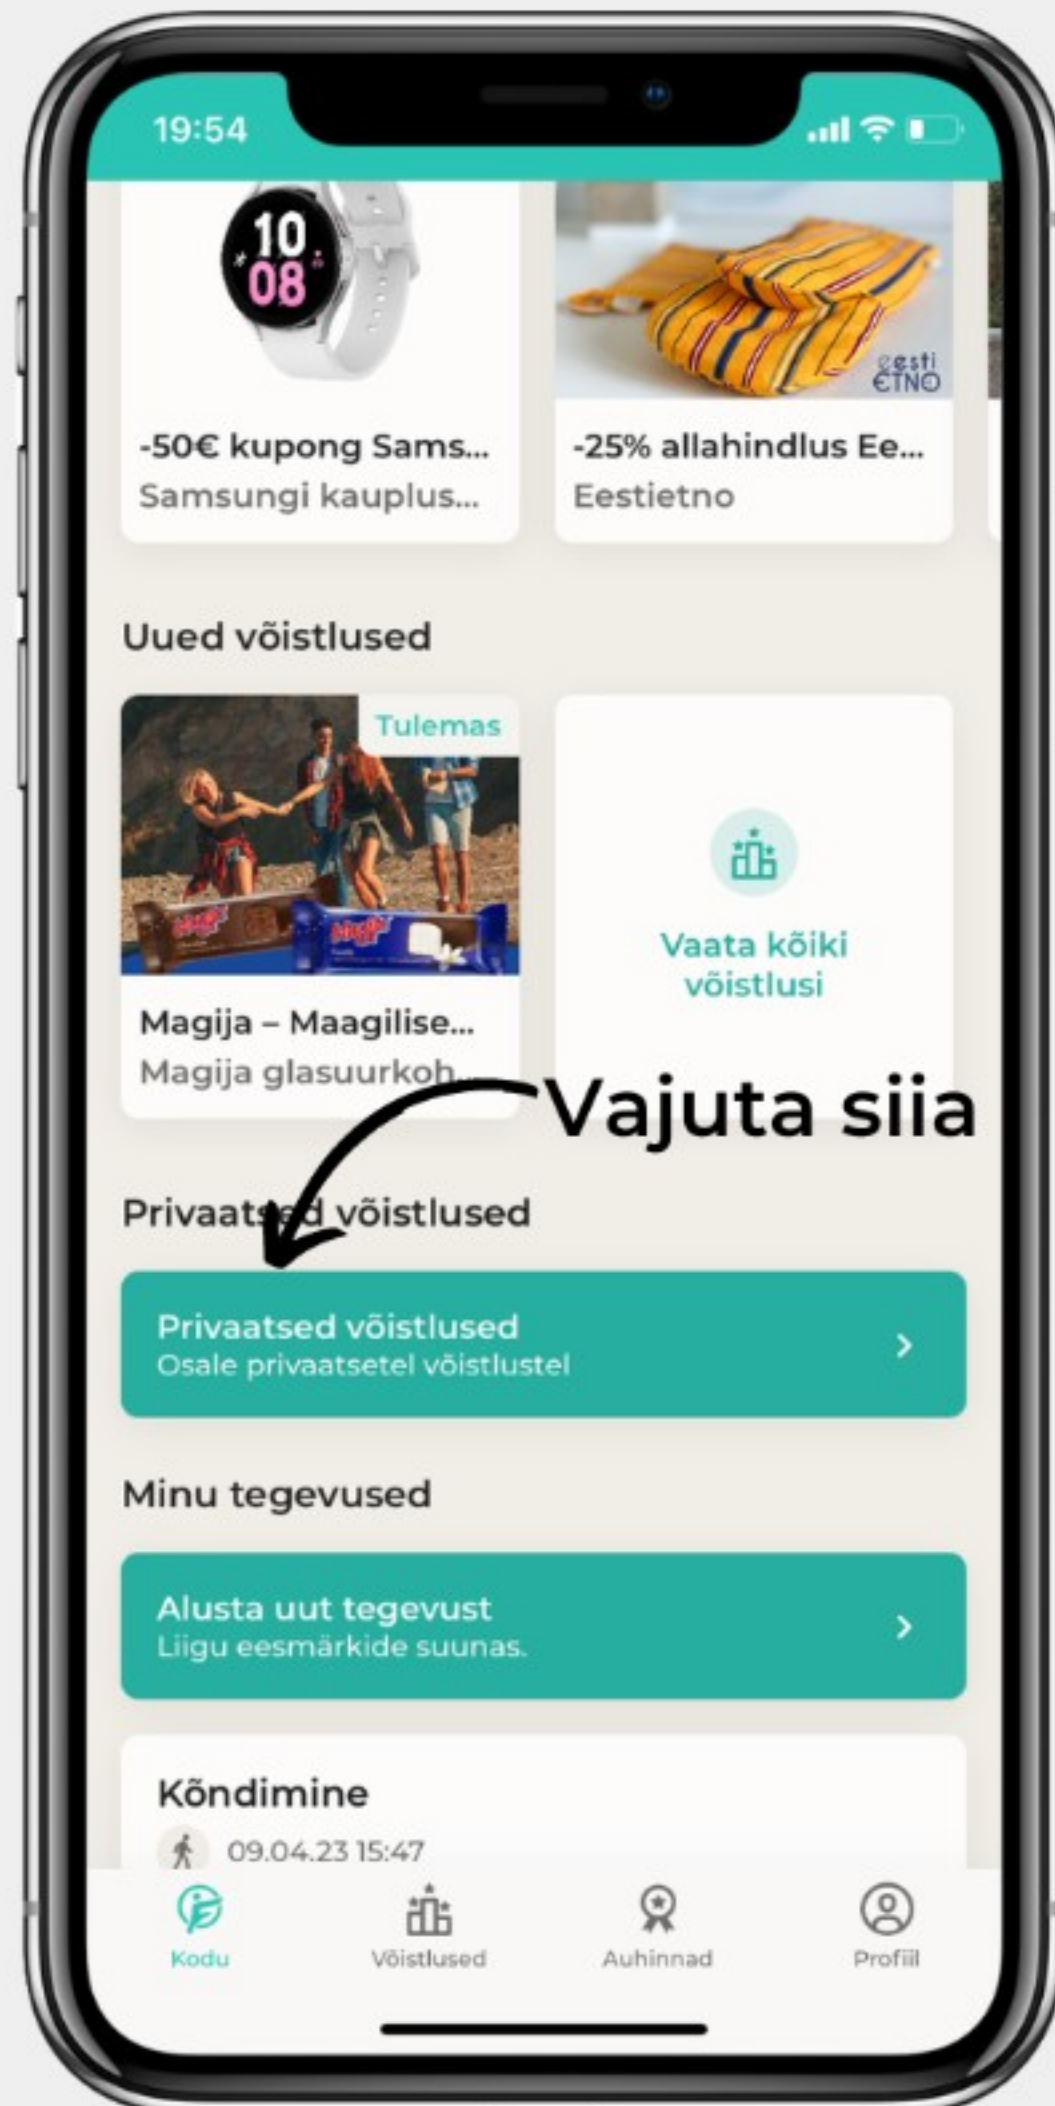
19:54

10
08

-50€ kupong Sams...
Samsungi kauplus...

eesti
ETNO

-25% allahindlus Ee...
Eestietno

Uued võistlused

Tulemas

Magija – Maagilise...
Magija glasuurkoh...

Vaata kõiki võistlusi

Vajuta siia

Privaatsed võistlused

Privaatsed võistlused
Osale privaatsetel võistlustel

Minu tegevused

Alusta uut tegevust
Liigu eesmärkide suunas.

Kõndimine
09.04.23 15:47

Kodu
Võistlused
Auhinnad
Profiil